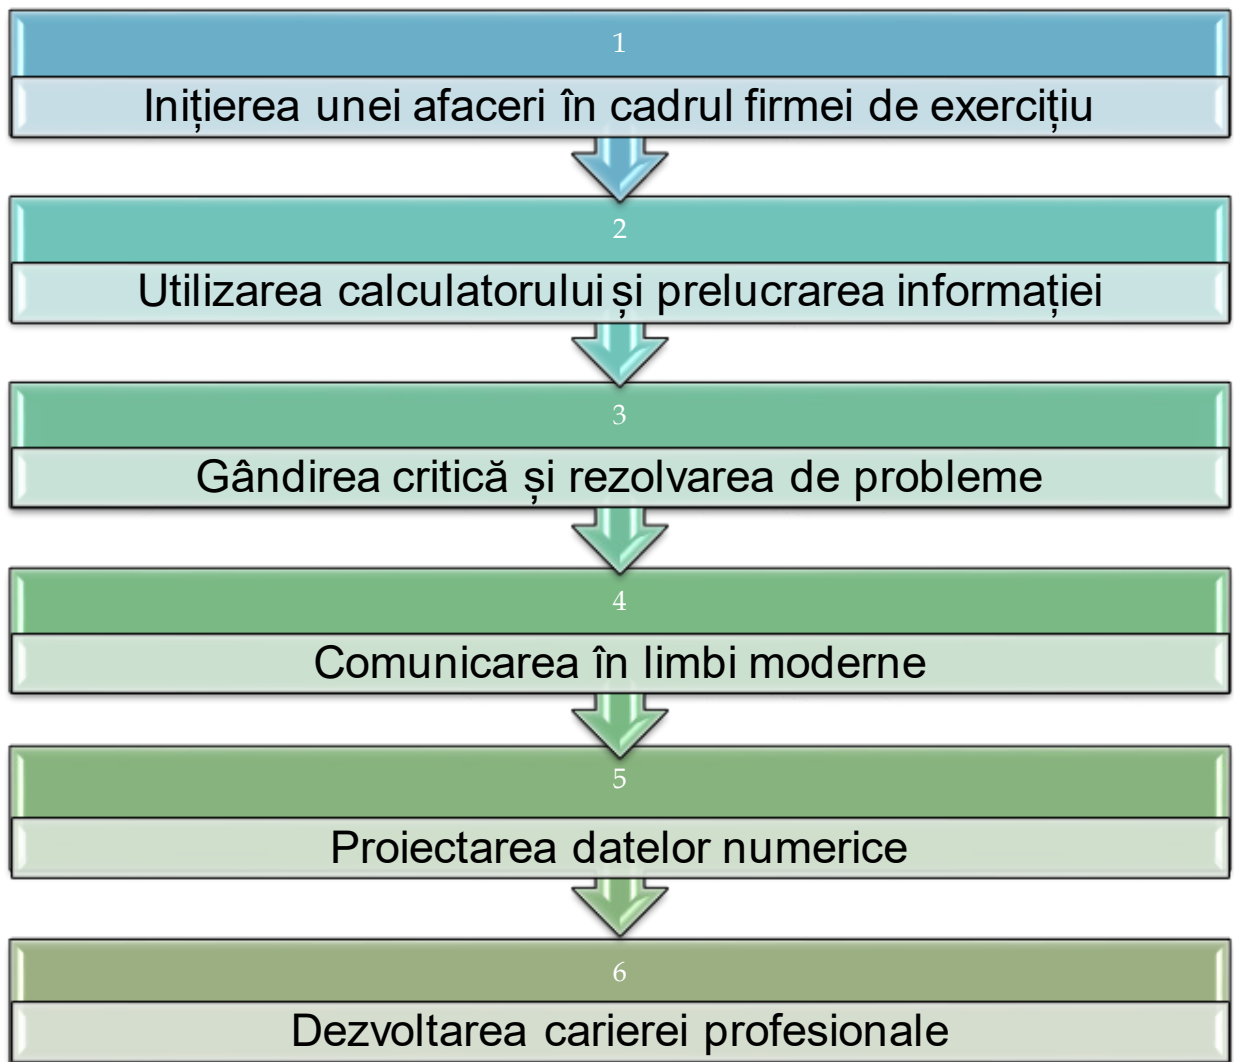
1

Inițierea unei afaceri în cadrul firmei de exercițiu

2

Utilizarea calculatorului și prelucrarea informației

3

Gândirea critică și rezolvarea de probleme

4

Comunicarea în limbi moderne

5

Proiectarea datelor numerice

6

Dezvoltarea carierei profesionale